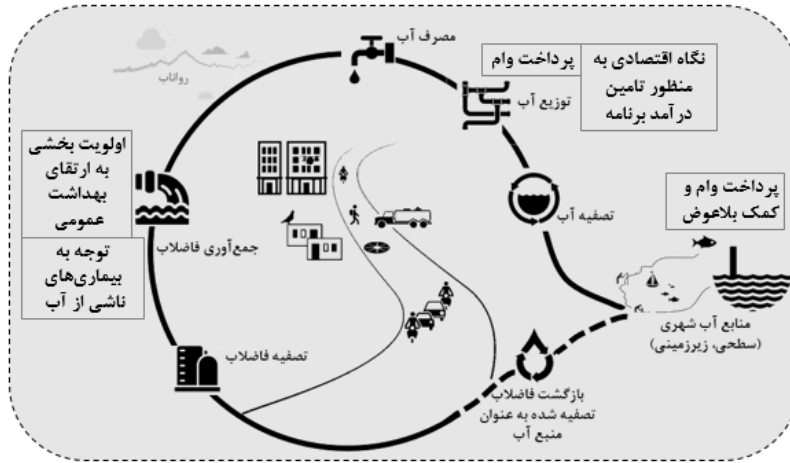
مصرف آب

رواناب

پرداخت وام

نگاه اقتصادی به منظور تامین درآمد برنامه

توزیع آب

اولویت بخشی به ارتقای بهداشت عمومی

تصفیه آب

پرداخت وام و کمک بلاعوض

جمع‌آوری فاضلاب

توجه به بیماری‌های ناشی از آب

منابع آب شهری (سطحی، زیرزمینی)

تصفیه فاضلاب

بازگشت فاضلاب تصفیه شده به عنوان منبع آب